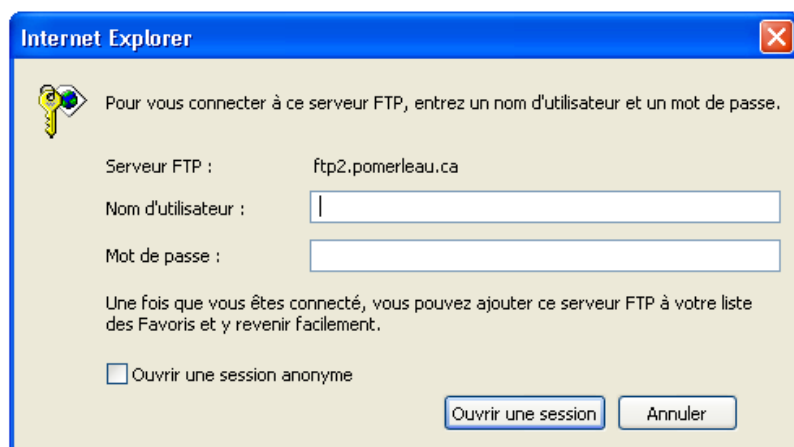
Internet Explorer

Pour vous connecter à ce serveur FTP, entrez un nom d'utilisateur et un mot de passe.

Serveur FTP : ftp2.pomerleau.ca

Nom d'utilisateur :

Mot de passe :

Une fois que vous êtes connecté, vous pouvez ajouter ce serveur FTP à votre liste des Favoris et y revenir facilement.

Ouvrir une session anonyme

Ouvrir une session
Annuler